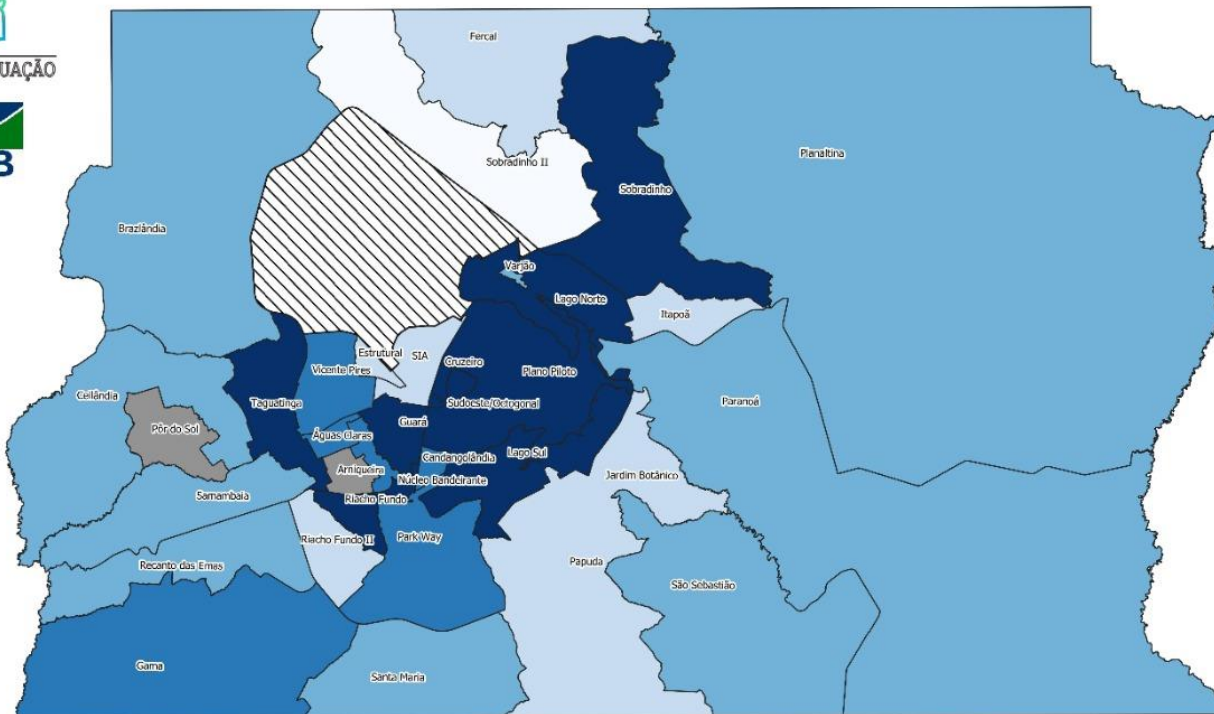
UAÇÃO

B

Fercal
Sobradinho II
Planaltina
Sobradinho
Brazlândia
Varjão
Lago Norte
Itapoã
Estrutural
SIA
Gruzeiro
Plano Piloto
Vicente Pires
Ceilândia
Taguatinga
Sudoeste/Octogonal
Paranoá
Pôr do Sol
Águas Claras
Guará
Arniqueira
Candangolândia
Lago Sul
Jardim Botânico
Samambaia
Núcleo Bandeirante
Riacho Fundo
Riacho Fundo II
Park Way
Papuda
Recanto das Emas
São Sebastião
Gama
Santa Maria